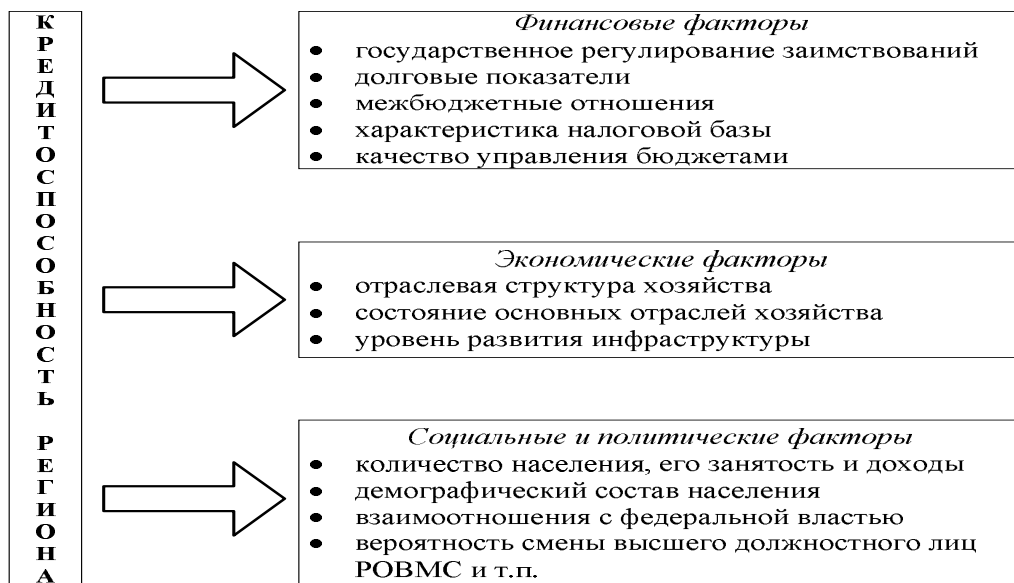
КРЕДИТОСПОСОБНОСТЬ РЕГИОНА

*Финансовые факторы*
- государственное регулирование заимствований
- долговые показатели
- межбюджетные отношения
- характеристика налоговой базы
- качество управления бюджетами

*Экономические факторы*
- отраслевая структура хозяйства
- состояние основных отраслей хозяйства
- уровень развития инфраструктуры

*Социальные и политические факторы*
- количество населения, его занятость и доходы
- демографический состав населения
- взаимоотношения с федеральной властью
- вероятность смены высшего должностного лиц РОВМС и т.п.